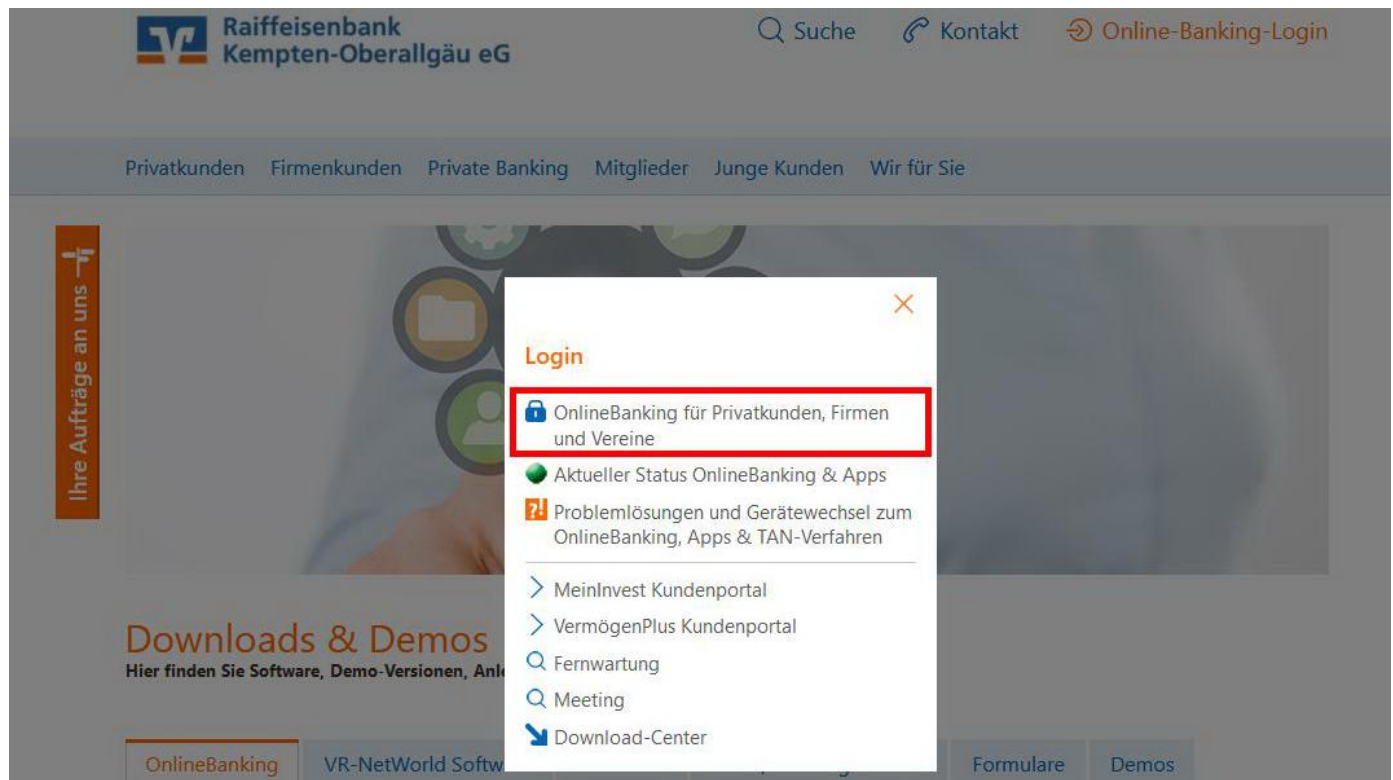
Raiffeisenbank Kempten-Oberallgäu eG

Suche Kontakt Online-Banking-Login

Privatkunden Firmenkunden Private Banking Mitglieder Junge Kunden Wir für Sie

Ihre Aufträge an uns

×

Login

OnlineBanking für Privatkunden, Firmen und Vereine

Aktueller Status OnlineBanking & Apps

Problemlösungen und Gerätewechsel zum OnlineBanking, Apps & TAN-Verfahren

MeinInvest Kundenportal

VermögenPlus Kundenportal

Fernwartung

Meeting

Download-Center

Downloads & Demos

Hier finden Sie Software, Demo-Versionen, Anl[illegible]

OnlineBanking VR-NetWorld Softw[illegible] Formulare Demos